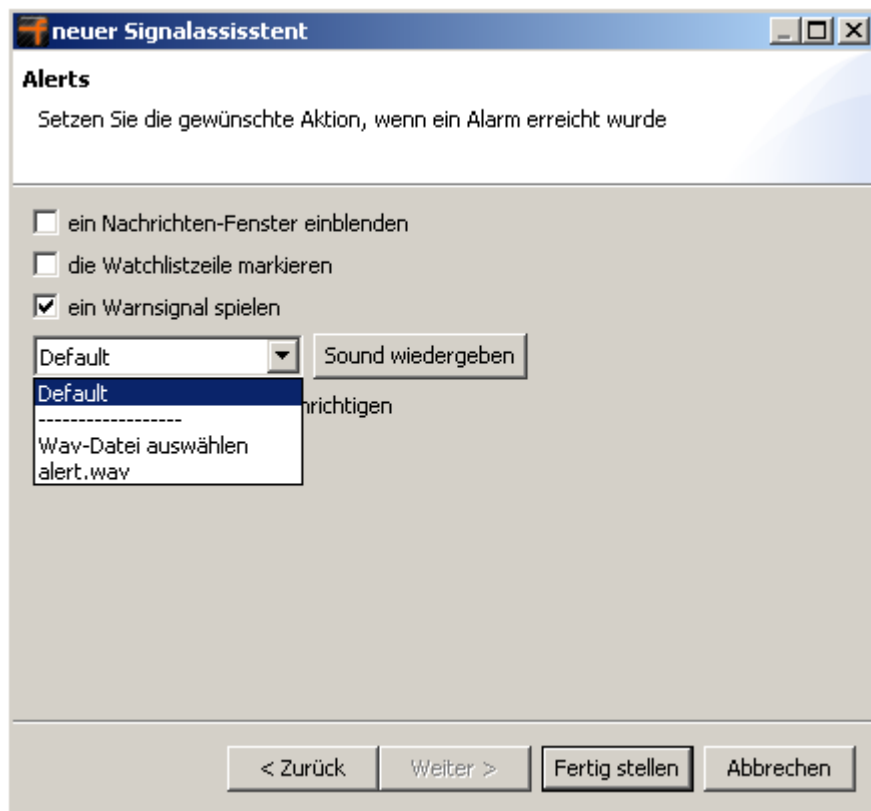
neuer Signalassisstent

Alerts

Setzen Sie die gewünschte Aktion, wenn ein Alarm erreicht wurde

ein Nachrichten-Fenster einblenden

die Watchlistzeile markieren

ein Warnsignal spielen

Default

Sound wiedergeben

Default
------------------
Wav-Datei auswählen
alert.wav

nrichtigen

< Zurück

Weiter >

Fertig stellen

Abbrechen